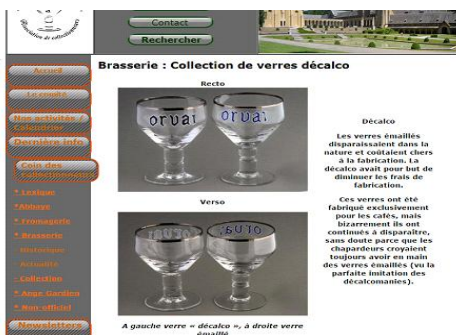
Contact

Rechercher

Accueil

Le comité

Nos activités / Calendrier

Dernière info

Coin des collectionneurs

* Lexique

* Abbaye

* Fromagerie

* Brasserie

Historique

Actualité

Collection

* Ange Gardien

* Non officiel

Newsletters

Brasserie : Collection de verres décalco

Recto

Décalco

Les verres émaillés disparaissaient dans la nature et coûtaient chers à la fabrication. La décalco avait pour but de diminuer les frais de fabrication.

Ces verres ont été fabriqué exclusivement pour les cafés, mais bizarrement ils ont continués à disparaître, sans doute parce que les chapardeurs croyaient toujours avoir en main des verres émaillés (vu la parfaite imitation des décalcomanies).

Verso

A gauche verre « décalco », à droite verre émaillé